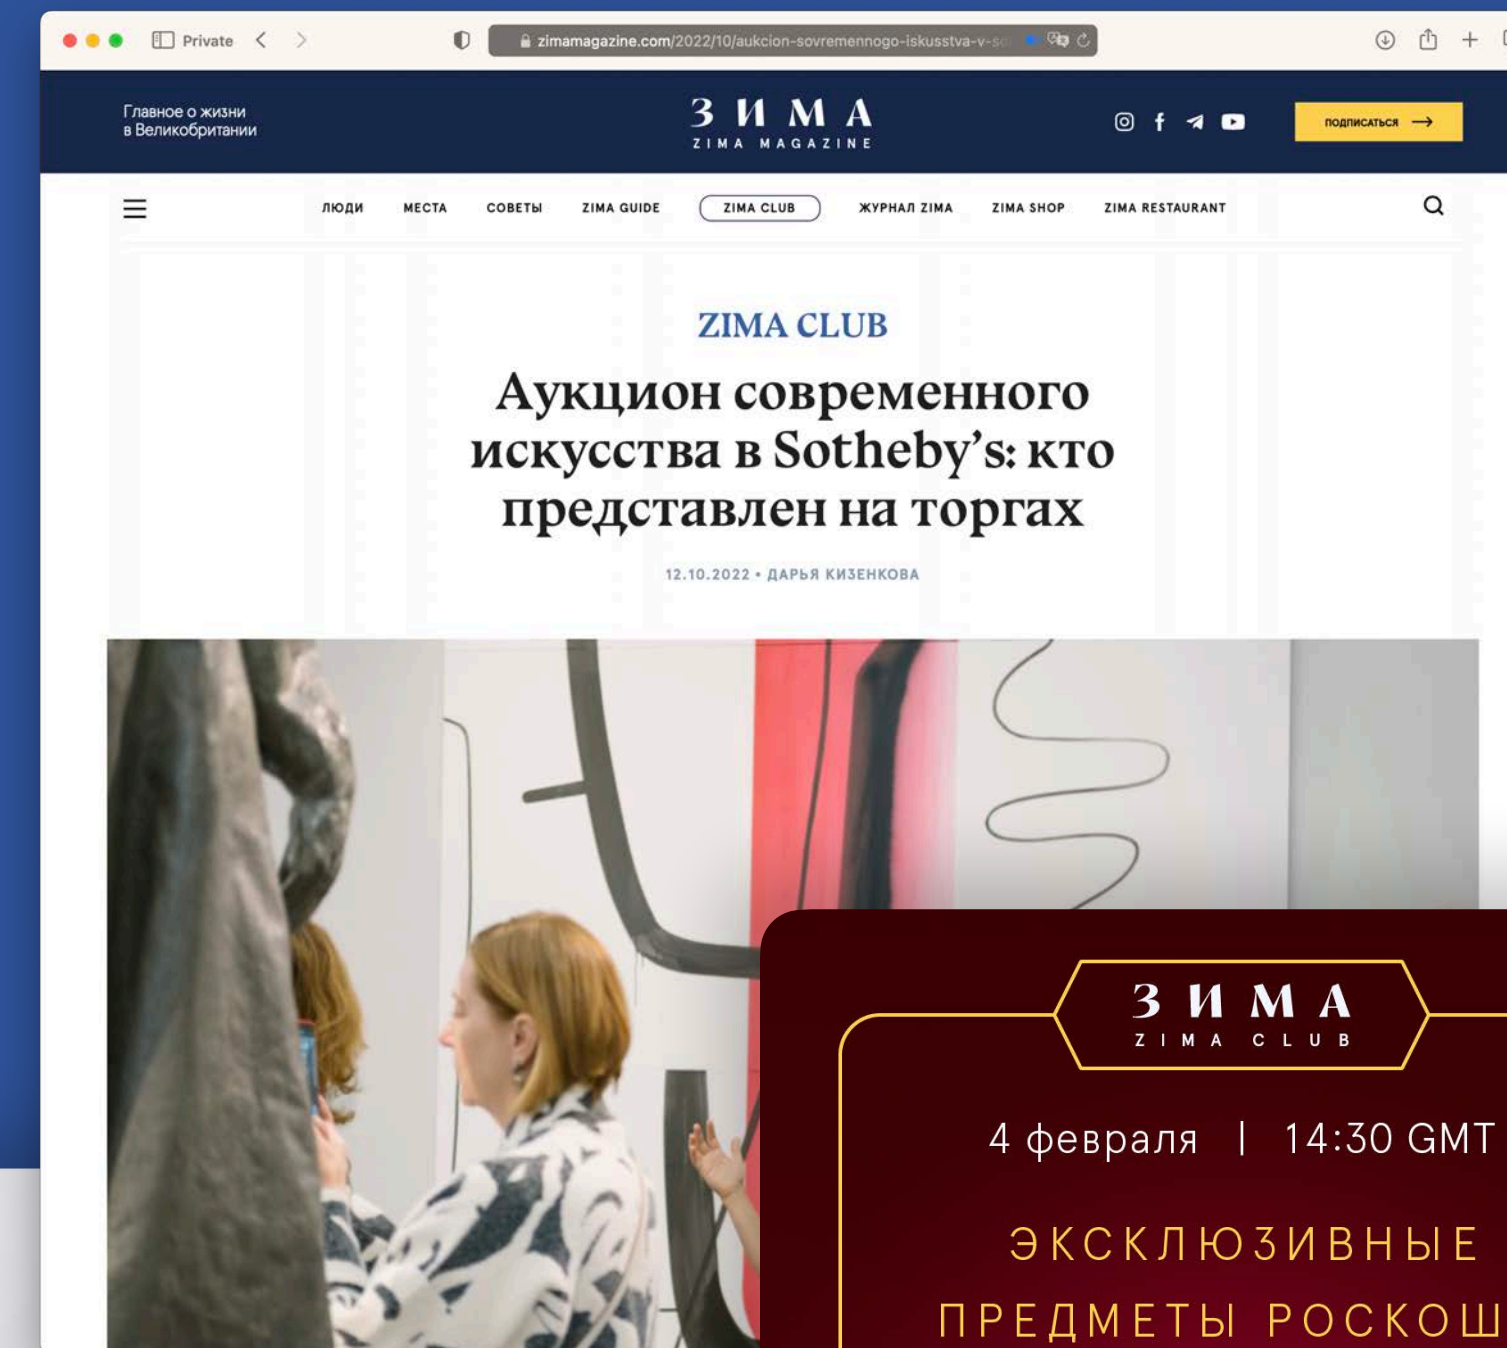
Private

zimamagazine.com/2022/10/aukcion-sovremennogo-iskusstva-v-so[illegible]

Главное о жизни в Великобритании

З И М А
ZIMA MAGAZINE

ПОДПИСАТЬСЯ

ЛЮДИ МЕСТА СОВЕТЫ ZIMA GUIDE ZIMA CLUB ЖУРНАЛ ZIMA ZIMA SHOP ZIMA RESTAURANT

ZIMA CLUB

Аукцион современного искусства в Sotheby's: кто представлен на торгах

12.10.2022 • ДАРЬЯ КИЗЕНКОВА

З И М А
ZIMA CLUB

4 февраля | 14:30 GMT

ЭКСКЛЮЗИВНЫЕ
ПРЕДМЕТЫ РОСКОШ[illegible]